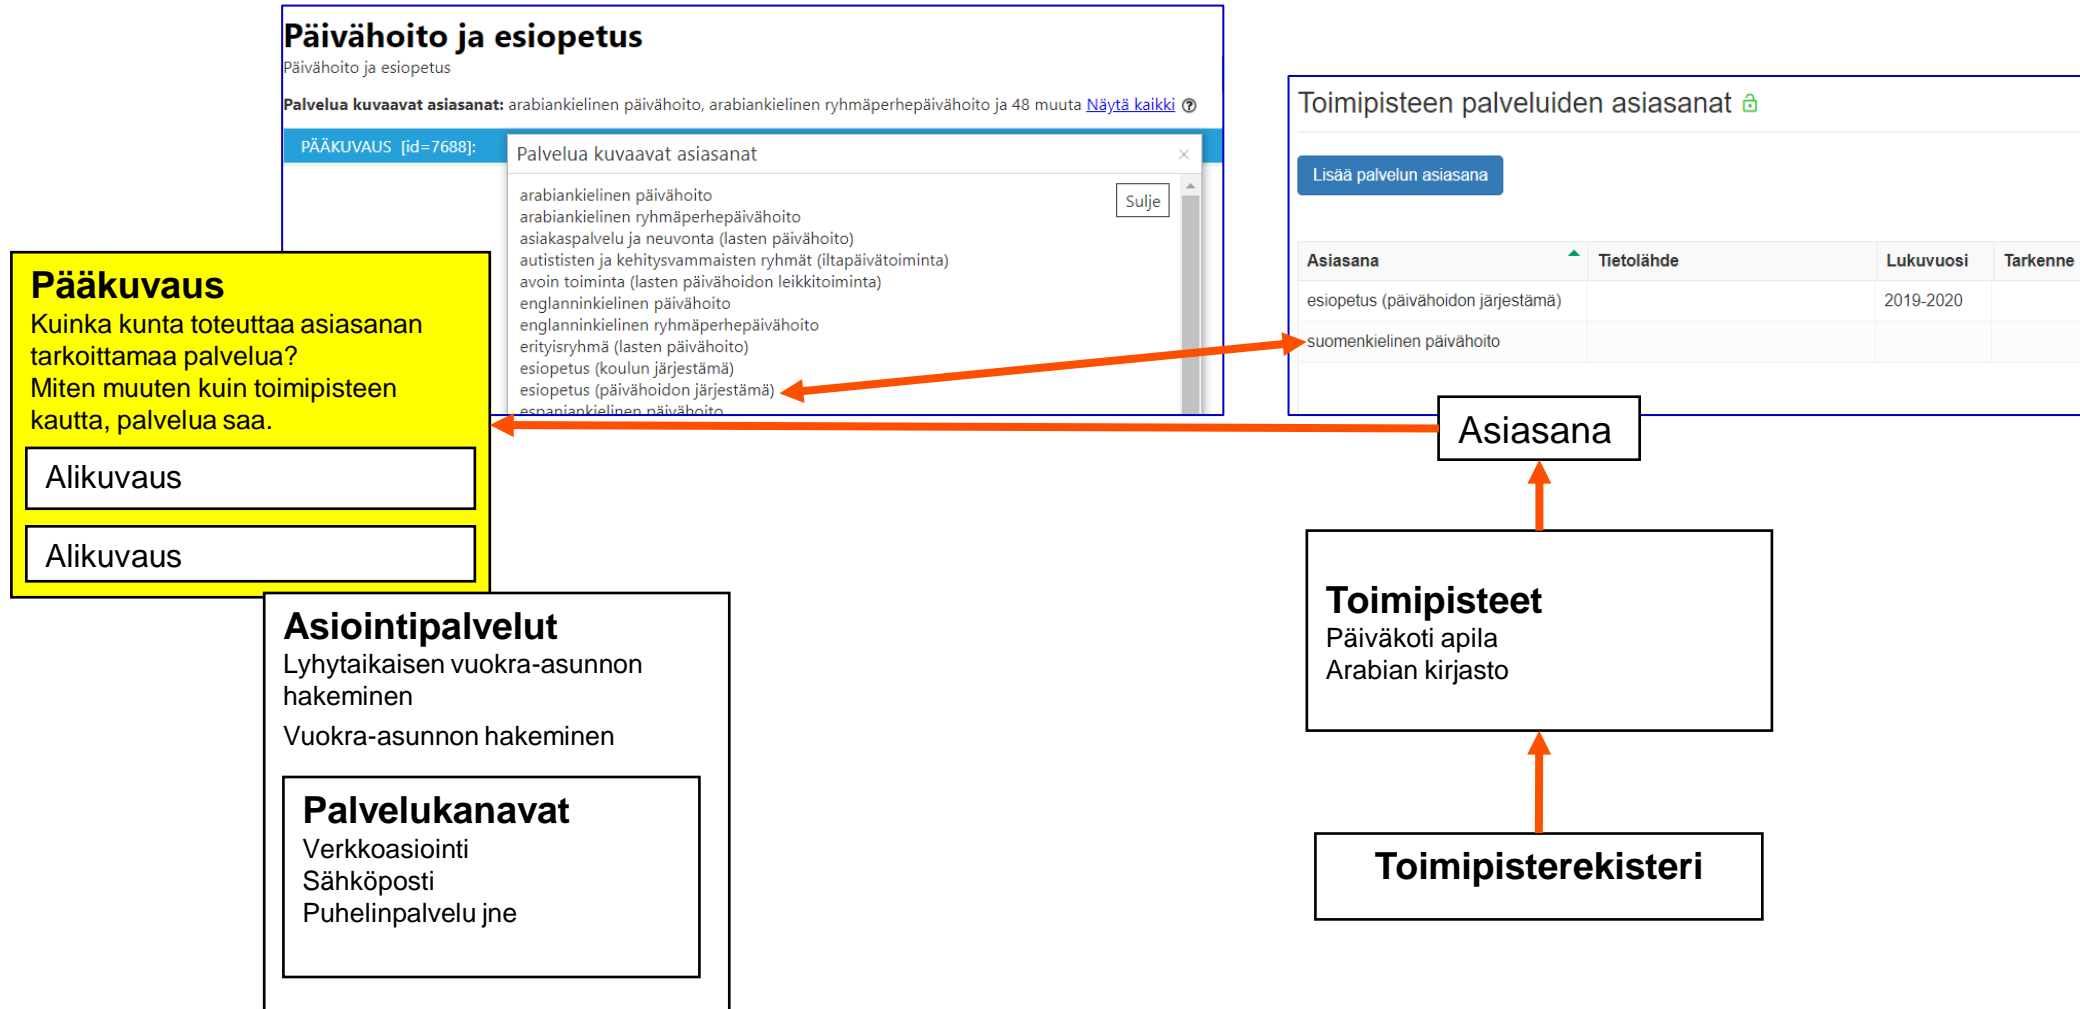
Päivähoito ja esiopetus
Päivähoito ja esiopetus

Palvelua kuvaavat asiasanat: arabiankielinen päivähoito, arabiankielinen ryhmäperhepäivähoito ja 48 muuta Näytä kaikki

PÄÄKUVAUS [id=7688]:

Palvelua kuvaavat asiasanat ×

Sulje

arabiankielinen päivähoito
arabiankielinen ryhmäperhepäivähoito
asiakaspalvelu ja neuvonta (lasten päivähoito)
autististen ja kehitysvammaisten ryhmät (iltapäivätoiminta)
avoin toiminta (lasten päivähoidon leikkitoiminta)
englanninkielinen päivähoito
englanninkielinen ryhmäperhepäivähoito
erityisryhmä (lasten päivähoito)
esiopetus (koulun järjestämä)
esiopetus (päivähoidon järjestämä)
espanjankielinen päivähoito

Toimipisteen palveluiden asiasanat

Lisää palvelun asiasana

| Asiasana | Tietolähde | Lukuvuosi | Tarkenne |
|---|---|---|---|
| esiopetus (päivähoidon järjestämä) | | 2019-2020 | |
| suomenkielinen päivähoito | | | |

Pääkuvaus
Kuinka kunta toteuttaa asiasanan tarkoittamaa palvelua?
Miten muuten kuin toimipisteen kautta, palvelua saa.

Alikuvaus

Alikuvaus

Asiasana

Asiointipalvelut
Lyhytaikaisen vuokra-asunnon hakeminen
Vuokra-asunnon hakeminen

Palvelukanavat
Verkkoasiointi
Sähköposti
Puhelinpalvelu jne

Toimipisteet
Päiväkoti apila
Arabian kirjasto

Toimipisterekisteri